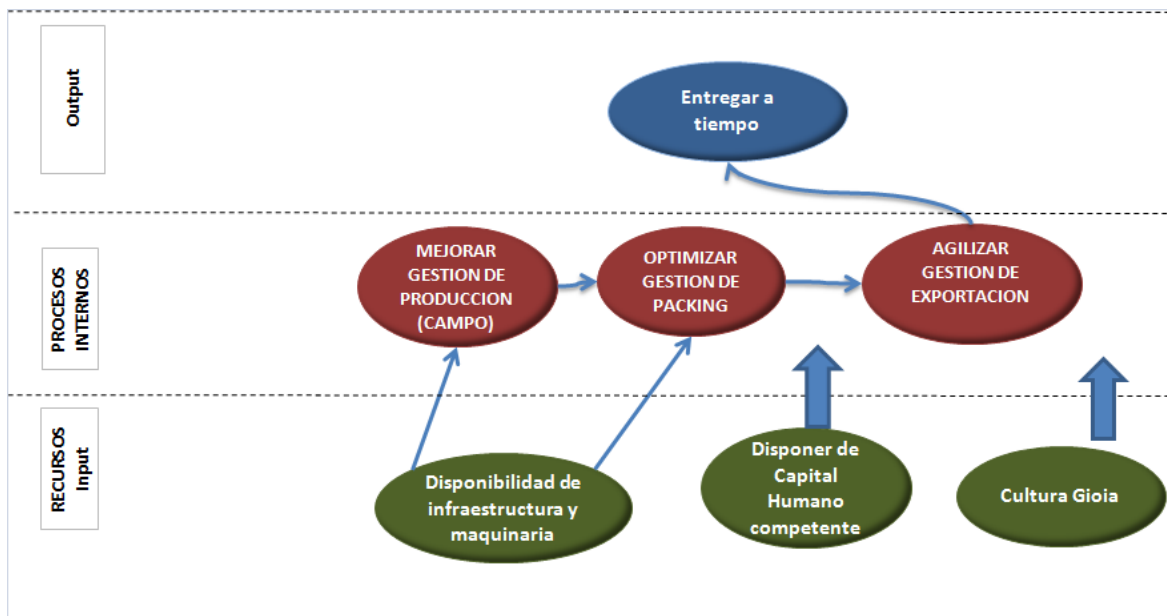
Output

Entregar a tiempo

PROCESOS INTERNOS

MEJORAR GESTION DE PRODUCCION (CAMPO)

OPTIMIZAR GESTION DE PACKING

AGILIZAR GESTION DE EXPORTACION

RECURSOS Input

Disponibilidad de infraestructura y maquinaria

Disponer de Capital Humano competente

Cultura Gioia